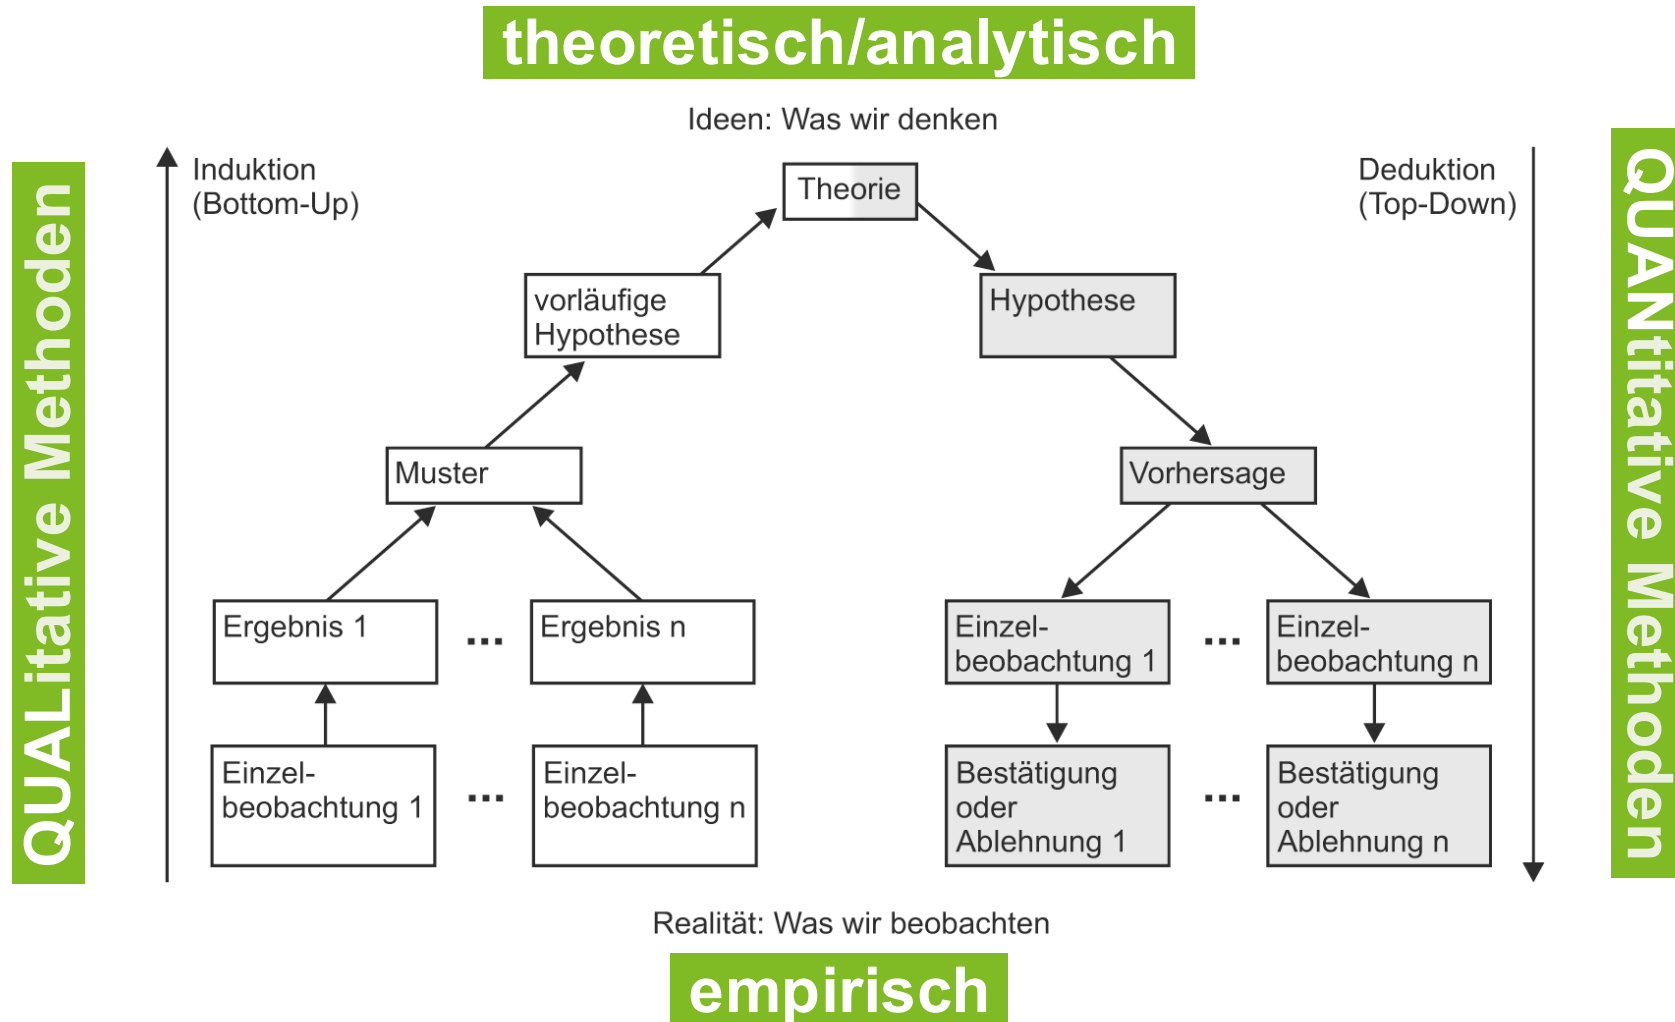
theoretisch/analytisch

Ideen: Was wir denken

QUALitative Methoden

Induktion (Bottom-Up)

Theorie

Deduktion (Top-Down)

QUANtitative Methoden

vorläufige Hypothese

Hypothese

Muster

Vorhersage

Ergebnis 1

...

Ergebnis n

Einzelbeobachtung 1

...

Einzelbeobachtung n

Einzelbeobachtung 1

...

Einzelbeobachtung n

Bestätigung oder Ablehnung 1

...

Bestätigung oder Ablehnung n

Realität: Was wir beobachten

empirisch